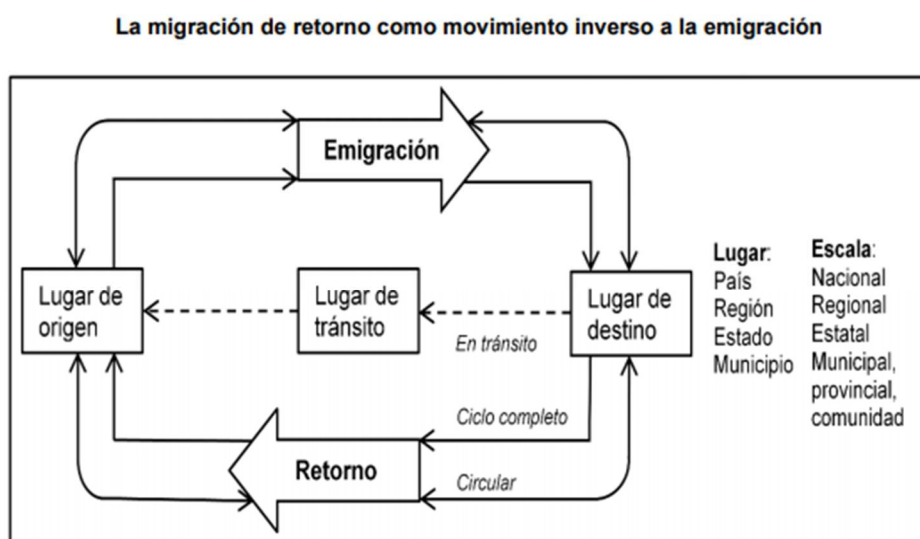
La migración de retorno como movimiento inverso a la emigración

Emigración

Lugar de origen

Lugar de tránsito

Lugar de destino

En tránsito

Ciclo completo

Retorno

Circular

Lugar:
País
Región
Estado
Municipio

Escala:
Nacional
Regional
Estatal
Municipal, provincial, comunidad